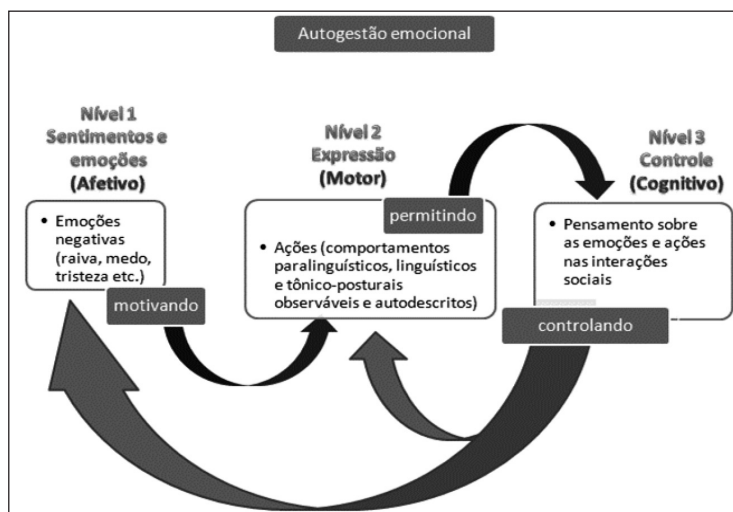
Autogestão emocional

Nível 1
Sentimentos e emoções
(Afetivo)

• Emoções negativas (raiva, medo, tristeza etc.)

motivando

Nível 2
Expressão
(Motor)

permitindo

• Ações (comportamentos paralinguísticos, linguísticos e tônico-posturais observáveis e autodescritos)

Nível 3
Controle
(Cognitivo)

• Pensamento sobre as emoções e ações nas interações sociais

controlando